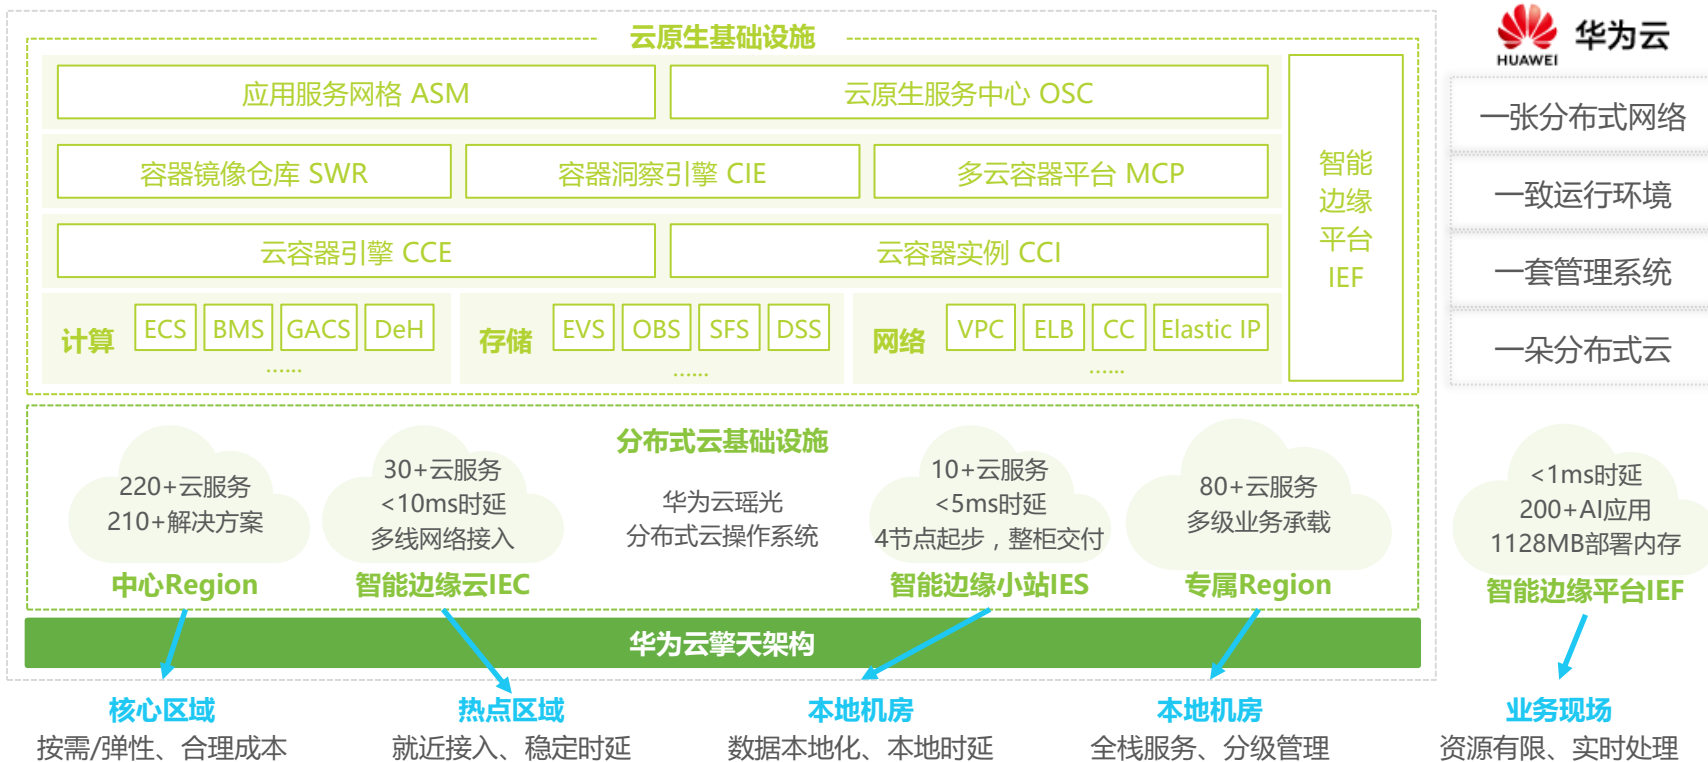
云原生基础设施

应用服务网格 ASM

云原生服务中心 OSC

容器镜像仓库 SWR

容器洞察引擎 CIE

多云容器平台 MCP

云容器引擎 CCE

云容器实例 CCI

智能边缘平台 IEF

计算 ECS BMS GACS DeH ……

存储 EVS OBS SFS DSS ……

网络 VPC ELB CC Elastic IP ……

HUAWEI 华为云

一张分布式网络

一致运行环境

一套管理系统

一朵分布式云

分布式云基础设施

220+云服务
210+解决方案
中心Region

30+云服务
<10ms时延
多线网络接入
智能边缘云IEC

华为云瑶光
分布式云操作系统

10+云服务
<5ms时延
4节点起步，整柜交付
智能边缘小站IES

80+云服务
多级业务承载
专属Region

<1ms时延
200+AI应用
1128MB部署内存
智能边缘平台IEF

华为云擎天架构

核心区域
按需/弹性、合理成本

热点区域
就近接入、稳定时延

本地机房
数据本地化、本地时延

本地机房
全栈服务、分级管理

业务现场
资源有限、实时处理